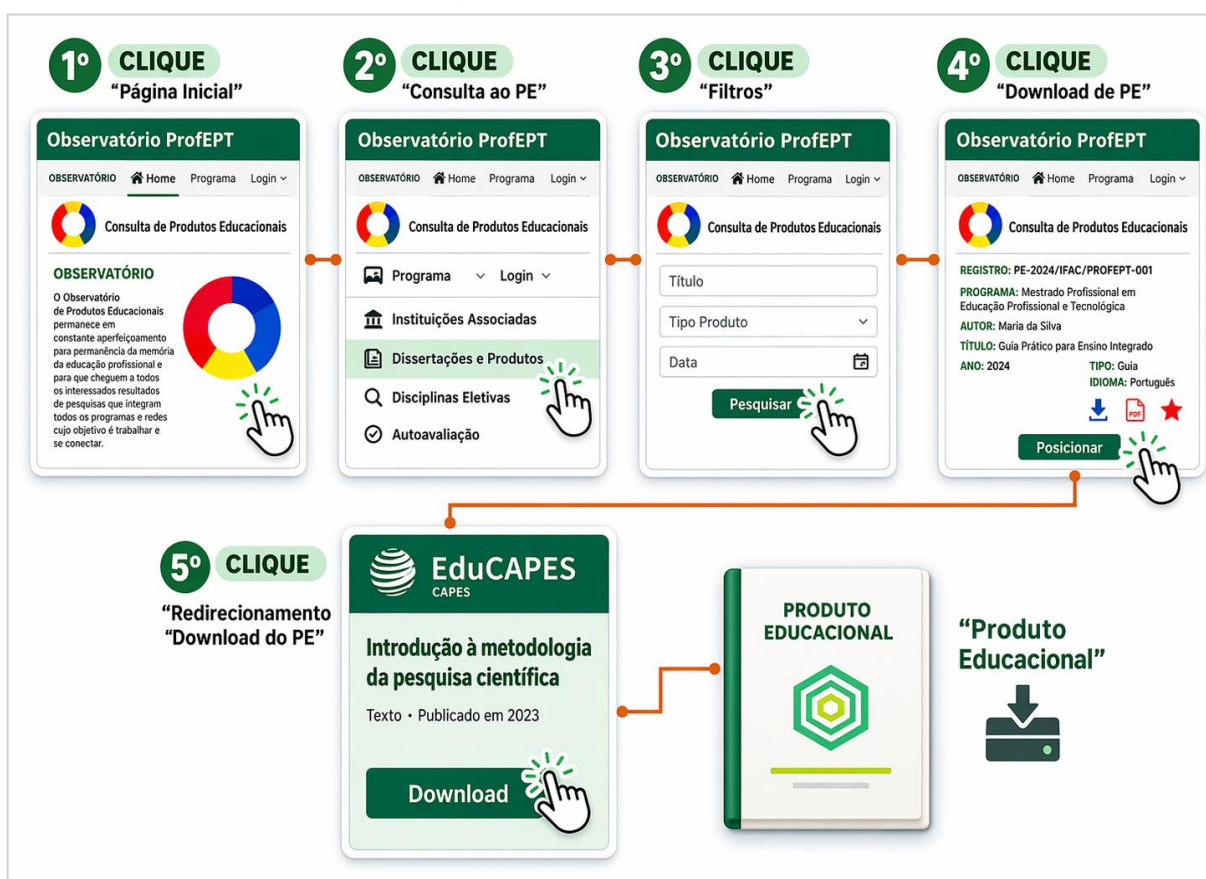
1º CLIQUE
"Página Inicial"

Observatório ProfEPT
OBSERVATÓRIO Home Programa Login
Consulta de Produtos Educacionais
OBSERVATÓRIO
O Observatório de Produtos Educacionais permanece em constante aperfeiçoamento para permanência da memória da educação profissional e para que cheguem a todos os interessados resultados de pesquisas que integram todos os programas e redes cujo objetivo é trabalhar e se conectar.

2º CLIQUE
"Consulta ao PE"

Observatório ProfEPT
OBSERVATÓRIO Home Programa Login
Consulta de Produtos Educacionais
Programa Login
Instituições Associadas
Dissertações e Produtos
Disciplinas Eletivas
Autoavaliação

3º CLIQUE
"Filtros"

Observatório ProfEPT
OBSERVATÓRIO Home Programa Login
Consulta de Produtos Educacionais
Título
Tipo Produto
Data
Pesquisar

4º CLIQUE
"Download de PE"

Observatório ProfEPT
OBSERVATÓRIO Home Programa Login
Consulta de Produtos Educacionais
REGISTRO: PE-2024/IFAC/PROFEPT-001
PROGRAMA: Mestrado Profissional em Educação Profissional e Tecnológica
AUTOR: Maria da Silva
TÍTULO: Guia Prático para Ensino Integrado
ANO: 2024
TIPO: Guia
IDIOMA: Português
PDF
Posicionar

5º CLIQUE
"Redirecionamento "Download do PE"

EduCAPES
CAPES
Introdução à metodologia da pesquisa científica
Texto • Publicado em 2023
Download

PRODUTO EDUCACIONAL

"Produto Educacional"